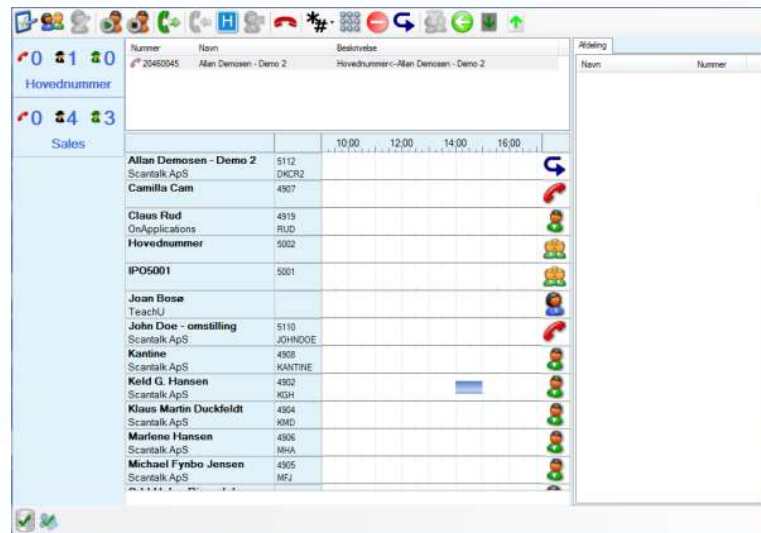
0 1 0
Hovednummer

0 4 3
Sales

| Nummer | Navn | Beskrivelse |
|---|---|---|
| 20460045 | Allan Demosen - Demo 2 | Hovednummer<--Allan Demosen - Demo 2 |

10:00 12:00 14:00 16:00

| | | |
|---|---|---|
| Allan Demosen - Demo 2<br>Scantalk ApS | 5112<br>DKCR2 | |
| Camilla Cam | 4907 | |
| Claus Rud<br>OnApplications | 4919<br>RUD | |
| Hovednummer | 5002 | |
| IPO5001 | 5001 | |
| Joan Bosø<br>TeachU | | |
| John Doe - omstilling<br>Scantalk ApS | 5110<br>JOHNDOE | |
| Kantine<br>Scantalk ApS | 4908<br>KANTINE | |
| Keld G. Hansen<br>Scantalk ApS | 4902<br>KGH | |
| Klaus Martin Duckfeldt<br>Scantalk ApS | 4904<br>KMD | |
| Marlene Hansen<br>Scantalk ApS | 4906<br>MHA | |
| Michael Fynbo Jensen<br>Scantalk ApS | 4905<br>MFJ | |

Afdeling
Navn Nummer